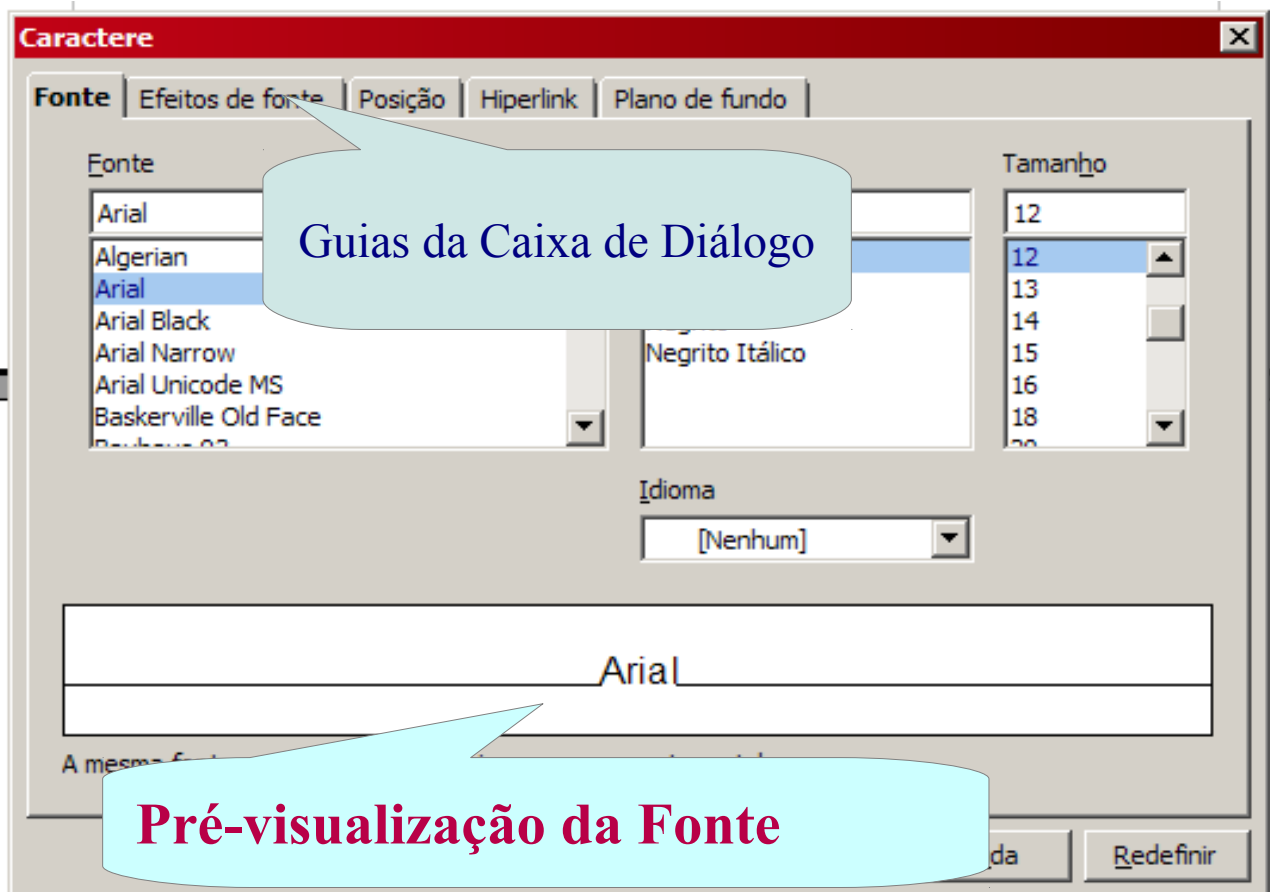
Caracetere

Fonte | Efeitos de fonte | Posição | Hiperlink | Plano de fundo

Fonte

Arial

Algerian
Arial
Arial Black
Arial Narrow
Arial Unicode MS
Baskerville Old Face

Guias da Caixa de Diálogo

Negrito Itálico

Tamanho

12

12
13
14
15
16
18

Idioma

[Nenhum]

Arial

A mesma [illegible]

Pré-visualização da Fonte

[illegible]da

Redefinir